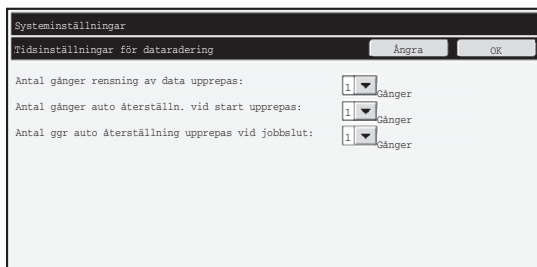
Systeminställningar

Tidsinställningar för dataradering

Ångra

OK

Antal gånger rensning av data upprepas:

1

Gånger

Antal gånger auto återställn. vid start upprepas:

1

Gånger

Antal ggr auto återställning upprepas vid jobbslut:

1

Gånger